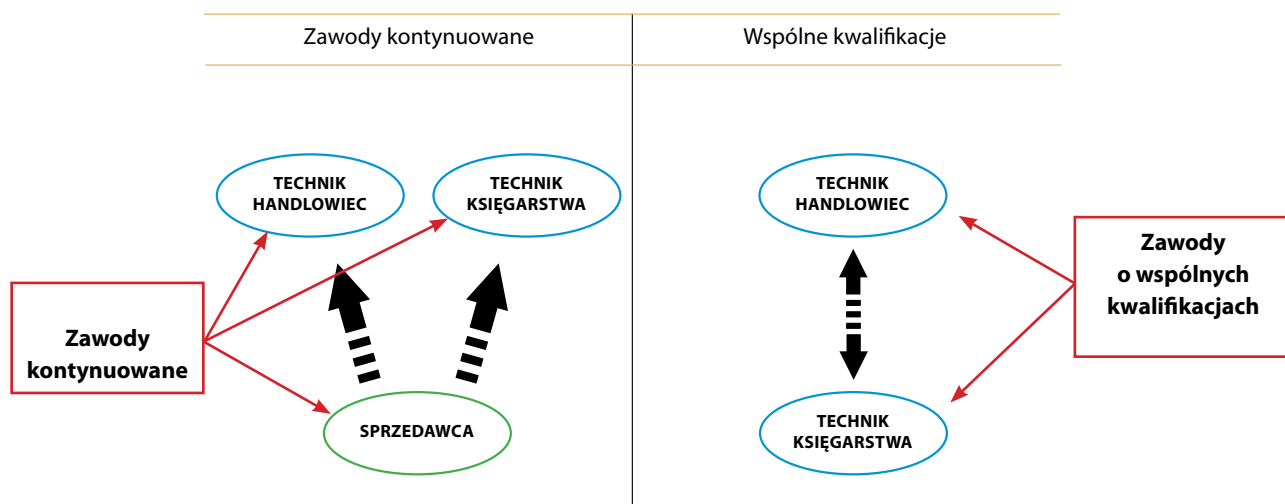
| Zawody kontynuowane | Wspólne kwalifikacje |
|---|---|

TECHNIK HANDLOWIEC

TECHNIK KSIĘGARSTWA

Zawody kontynuowane

SPRZEDAWCA

TECHNIK HANDLOWIEC

Zawody o wspólnych kwalifikacjach

TECHNIK KSIĘGARSTWA